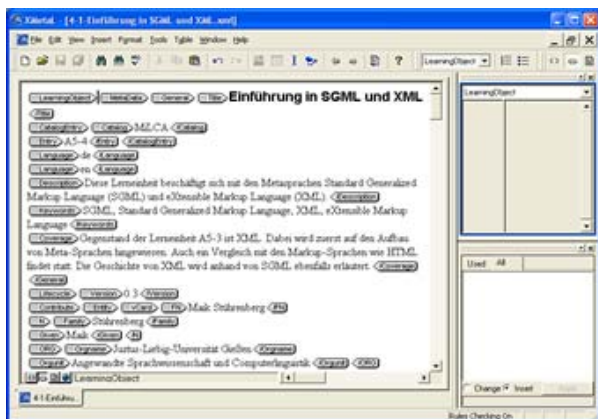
XMetaL - [4-1-Einführung in SGML und XML.xml]

File Edit View Insert Format Tools Table Window Help

LearningObject

LearningObject MetaData General Title Einführung in SGML und XML Title

CatalogEntry Catalog MILCA Catalog

Entry A5-4 Entry CatalogEntry

Language de Language

Language en Language

Description Diese Lerneinheit beschäftigt sich mit den Metasprachen Standard Generalized Markup Language (SGML) und eXtensible Markup Language (XML). Description

Keywords SGML, Standard Generalized Markup Language, XML, eXtensible Markup Language Keywords

Coverage Gegenstand der Lerneinheit A5-3 ist XML. Dabei wird zuerst auf den Aufbau von Meta-Sprachen hingewiesen. Auch ein Vergleich mit den Markup-Sprachen wie HTML findet statt. Die Geschichte von XML wird anhand von SGML ebenfalls erläutert. Coverage

General

LifeCycle Version 0.3 Version

Contribute Entity vCard FN Maik Stührenberg FN

N Family Stührenberg Family

Given Maik Given N

ORG Orgname Justus-Liebig-Universität Gießen Orgname

Orgunit Angewandte Sprachwissenschaft und Computerlinguistik Orgunit ORG

LearningObject

4-1-Einführu...

Used All

Change Insert Apply

Rules Checking On